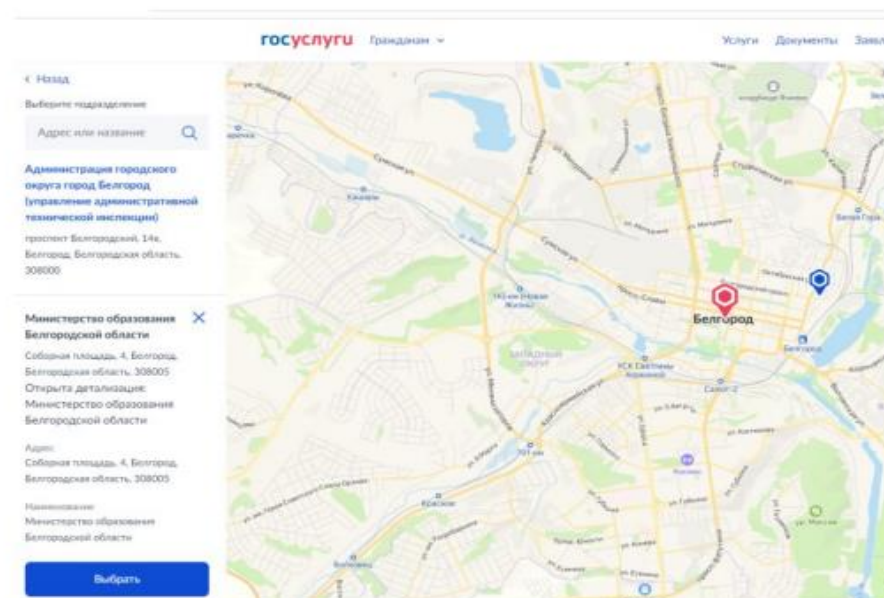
госуслуги Гражданам

Услуги Документы Заявл

< Назад

Выберите подразделение

Адрес или название

Администрация городского округа город Белгород (управление административной технической инспекции)

проспект Белгородский, 14а, Белгород, Белгородская область, 308000

Министерство образования Белгородской области

Соборная площадь, 4, Белгород, Белгородская область, 308005

Открыта детализация: Министерство образования Белгородской области

Адрес

Соборная площадь, 4, Белгород, Белгородская область, 308005

Наименование

Министерство образования Белгородской области

Выбрать

Белгород

Западный округ

Белгород

Салют-2

Гринвуд

Сумская ул.

Щорса ул.

Красное

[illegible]